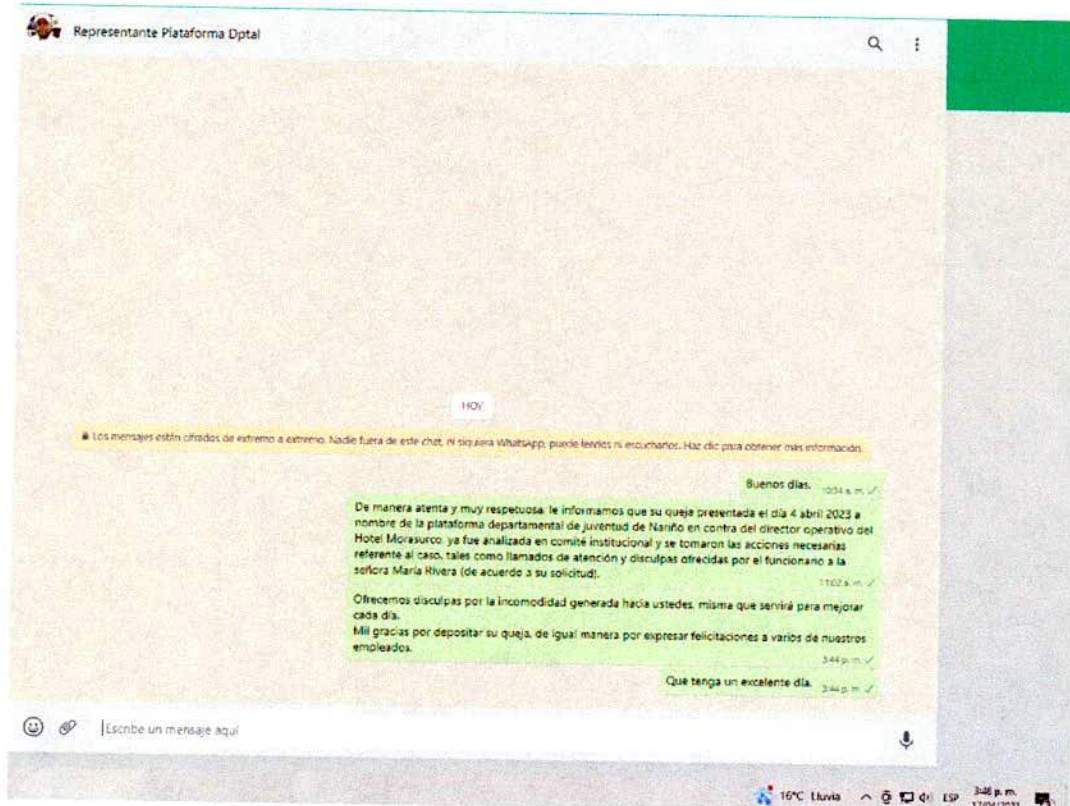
Representante Plataforma Dptal

HOY

Los mensajes están cifrados de extremo a extremo. Nadie fuera de este chat, ni siquiera WhatsApp, puede leerlos ni escucharlos. Haz clic para obtener más información.

Buenos días. 10:34 a. m.

De manera atenta y muy respetuosa, le informamos que su queja presentada el día 4 abril 2023 a nombre de la plataforma departamental de juventud de Nariño en contra del director operativo del Hotel Morasurco, ya fue analizada en comité institucional y se tomaron las acciones necesarias referente al caso, tales como llamados de atención y disculpas ofrecidas por el funcionario a la señora María Rivera (de acuerdo a su solicitud). 11:02 a. m.

Ofrecemos disculpas por la incomodidad generada hacia ustedes, misma que servirá para mejorar cada día.
Mil gracias por depositar su queja, de igual manera por expresar felicitaciones a varios de nuestros empleados. 3:44 p. m.

Que tenga un excelente día. 3:44 p. m.

Escribe un mensaje aquí

16°C Lluvia ESP 3:46 p. m. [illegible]